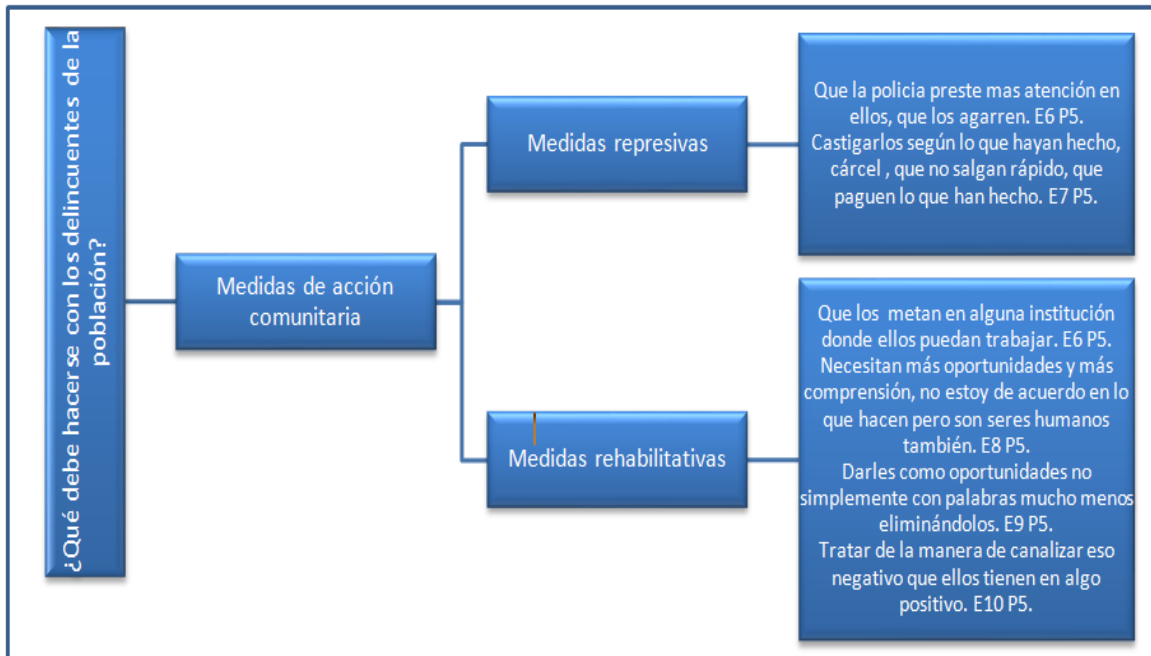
¿Qué debe hacer se con los delincuentes de la población?

Medidas de acción comunitaria

Medidas represivas

Que la policia preste mas atención en ellos, que los agarren. E6 P5. Castigarlos según lo que hayan hecho, cárcel , que no salgan rápido, que paguen lo que han hecho. E7 P5.

Medidas rehabilitativas

Que los metan en alguna institución donde ellos puedan trabajar. E6 P5. Necesitan más oportunidades y más comprensión, no estoy de acuerdo en lo que hacen pero son seres humanos también. E8 P5. Darles como oportunidades no simplemente con palabras mucho menos eliminándolos. E9 P5. Tratar de la manera de canalizar eso negativo que ellos tienen en algo positivo. E10 P5.